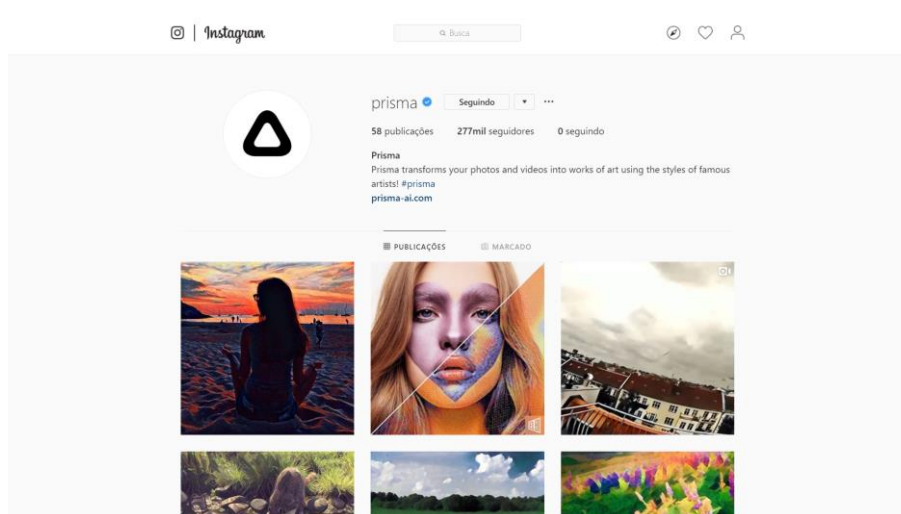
Instagram

Busca

prisma Seguindo ▾ ···

58 publicações 277mil seguidores 0 seguindo

Prisma
Prisma transforms your photos and videos into works of art using the styles of famous artists! #prisma
prisma-ai.com

PUBLICAÇÕES MARCADO